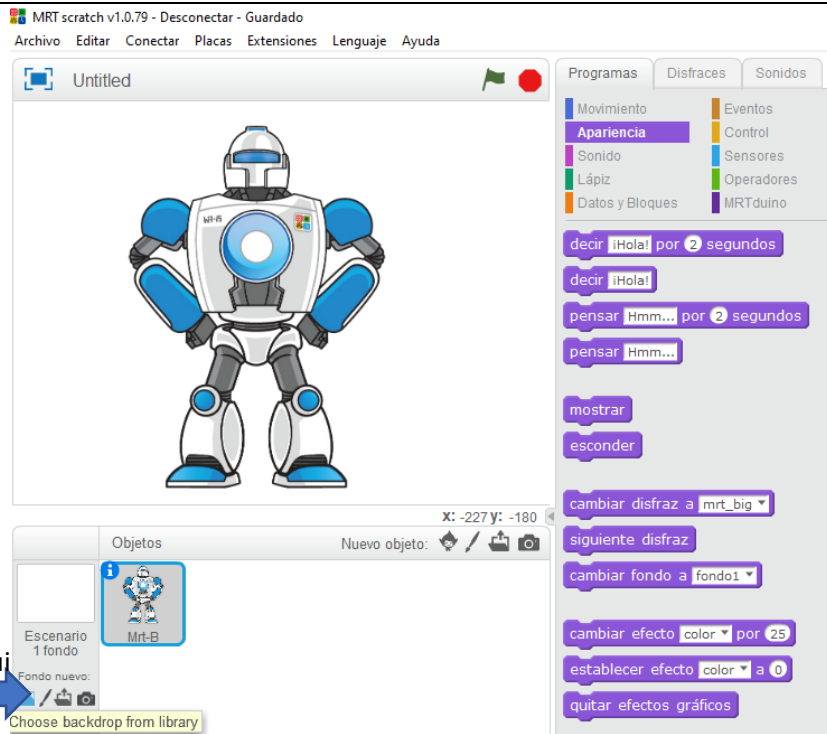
MRT scratch v1.0.79 - Desconectar - Guardado

Archivo Editar Conectar Placas Extensiones Lenguaje Ayuda

Untitled

Programas Disfraces Sonidos

Movimiento
Apariencia
Sonido
Lápiz
Datos y Bloques
Eventos
Control
Sensores
Operadores
MRTduino

decir ¡Hola! por 2 segundos
decir ¡Hola!
pensar Hmm... por 2 segundos
pensar Hmm...
mostrar
esconder
cambiar disfraz a mrt_big
siguiente disfraz
cambiar fondo a fondo1
cambiar efecto color por 25
establecer efecto color a 0
quitar efectos gráficos

MR-B

x: -227 y: -180

Objetos
Nuevo objeto:

Escenario
1 fondo
Fondo nuevo:

Mrt-B

Choose backdrop from library